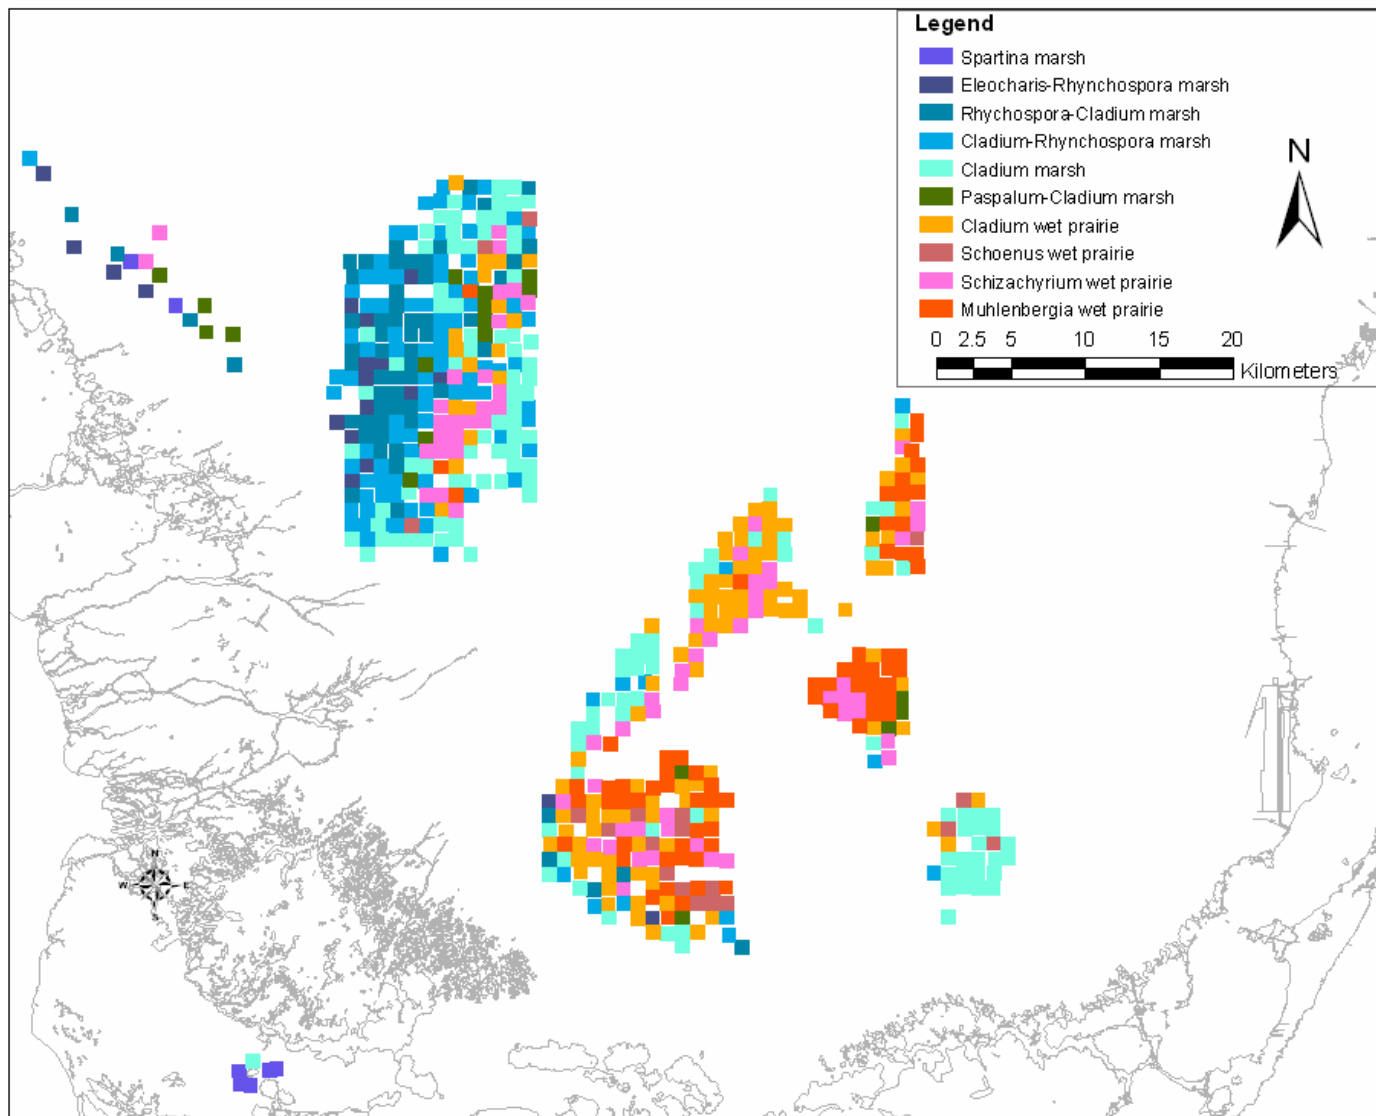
Legend

Spartina marsh
Eleocharis-Rhynchospora marsh
Rhychospora-Cladium marsh
Cladium-Rhynchospora marsh
Cladium marsh
Paspalum-Cladium marsh
Cladium wet prairie
Schoenus wet prairie
Schizachyrium wet prairie
Muhlenbergia wet prairie

0 2.5 5 10 15 20 Kilometers

N

N
W E
S